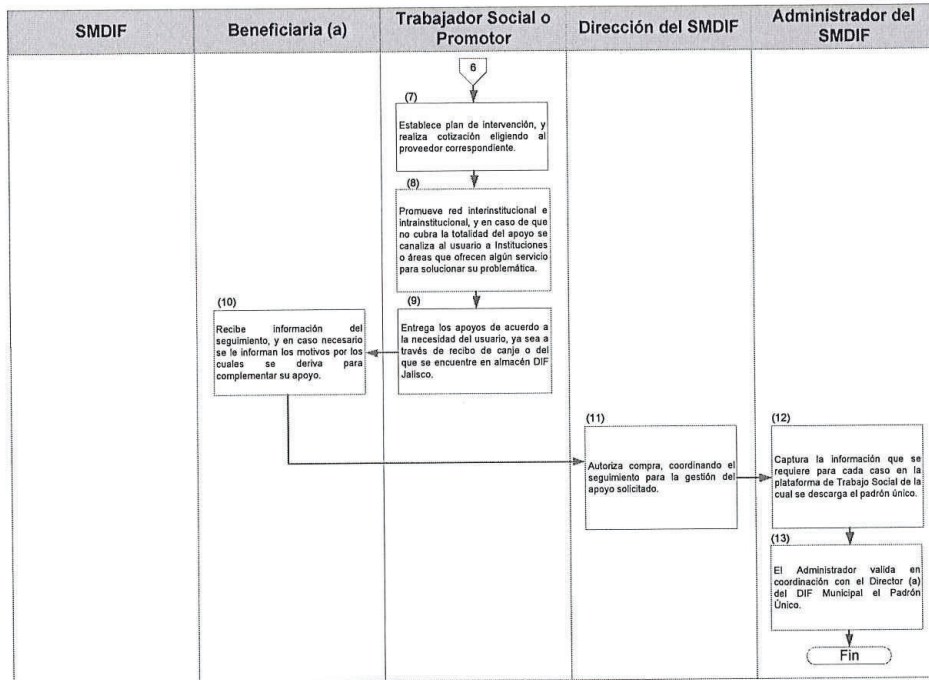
| SMDIF | Beneficiaria (a) | Trabajador Social o Promotor | Dirección del SMDIF | Administrador del SMDIF |
|---|---|---|---|---|

6

(7)
Establece plan de intervención, y realiza cotización eligiendo al proveedor correspondiente.

(8)
Promueve red interinstitucional e intrainstitucional, y en caso de que no cubra la totalidad del apoyo se canaliza al usuario a Instituciones o áreas que ofrecen algún servicio para solucionar su problemática.

(9)
Entrega los apoyos de acuerdo a la necesidad del usuario, ya sea a través de recibo de canje o del que se encuentre en almacén DIF Jalisco.

(10)
Recibe información del seguimiento, y en caso necesario se le informan los motivos por los cuales se deriva para complementar su apoyo.

(11)
Autoriza compra, coordinando el seguimiento para la gestión del apoyo solicitado.

(12)
Captura la información que se requiere para cada caso en la plataforma de Trabajo Social de la cual se descarga el padrón único.

(13)
El Administrador valida en coordinación con el Director (a) del DIF Municipal el Padrón Único.

Fin